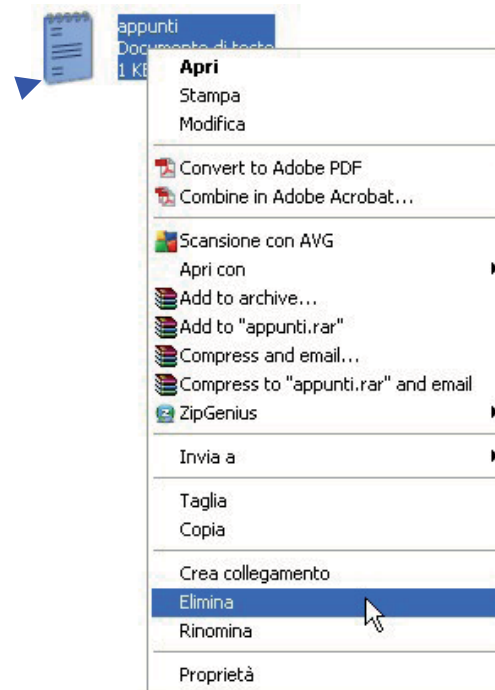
appunti
Documento di testo
1 KB

Apri
Stampa
Modifica

Convert to Adobe PDF
Combine in Adobe Acrobat...

Scansione con AVG
Apri con
Add to archive...
Add to "appunti.rar"
Compress and email...
Compress to "appunti.rar" and email
ZipGenius

Invia a

Taglia
Copia

Crea collegamento
Elimina
Rinomina

Proprietà